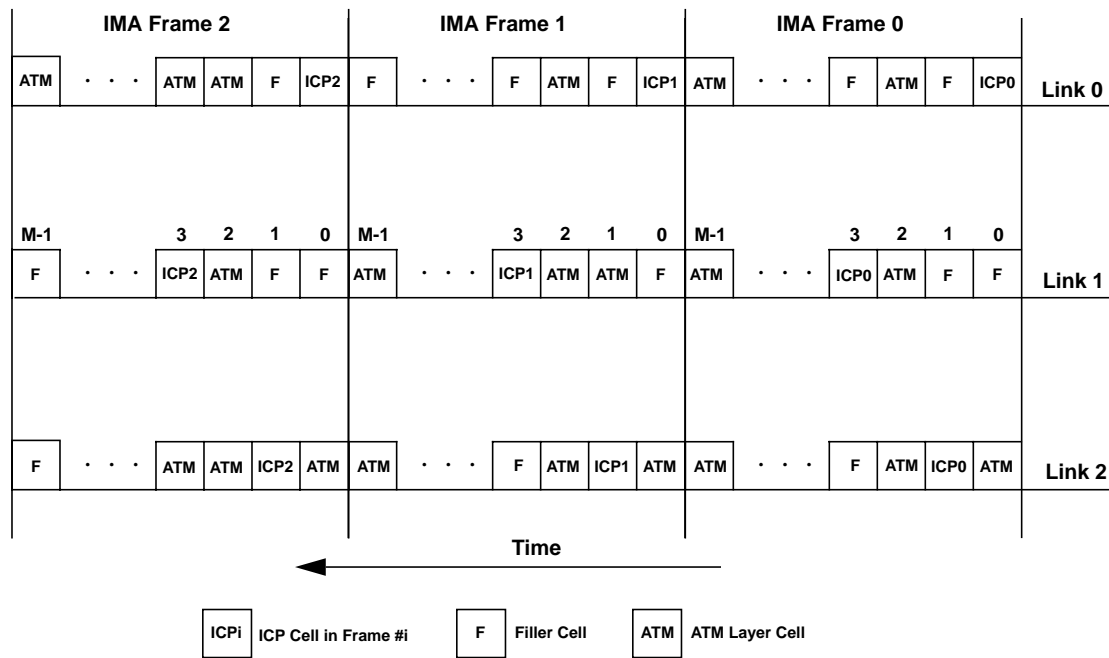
IMA Frame 2

IMA Frame 1

IMA Frame 0

ATM · · · ATM ATM F ICP2 F · · · F ATM F ICP1 ATM · · · F ATM F ICP0 Link 0

M-1 3 2 1 0 M-1 3 2 1 0 M-1 3 2 1 0

F · · · ICP2 ATM F F ATM · · · ICP1 ATM ATM F ATM · · · ICP0 ATM F F Link 1

F · · · ATM ATM ICP2 ATM ATM · · · F ATM ICP1 ATM ATM · · · F ATM ICP0 ATM Link 2

Time

ICPi ICP Cell in Frame #i

F Filler Cell

ATM ATM Layer Cell